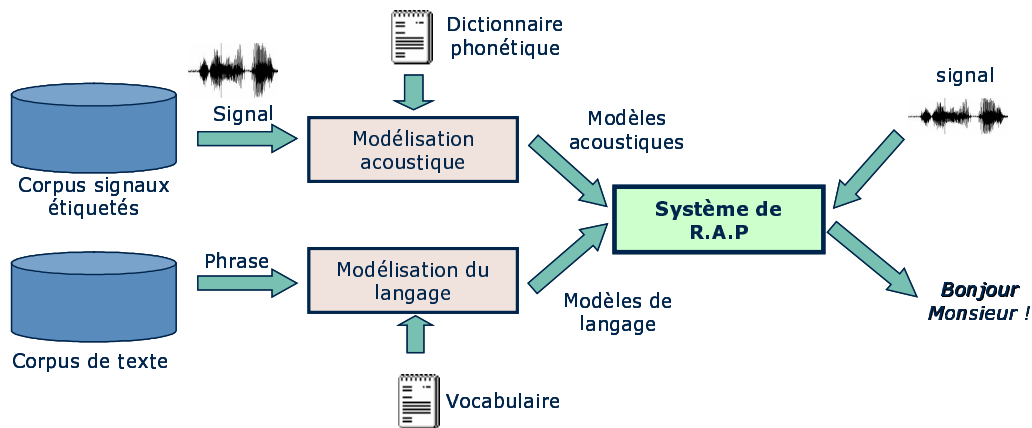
Dictionnaire phonétique

Signal

Modélisation acoustique

Modèles acoustiques

signal

Corpus signaux étiquetés

Système de R.A.P

Phrase

Modélisation du langage

Bonjour Monsieur !

Modèles de langage

Corpus de texte

Vocabulaire